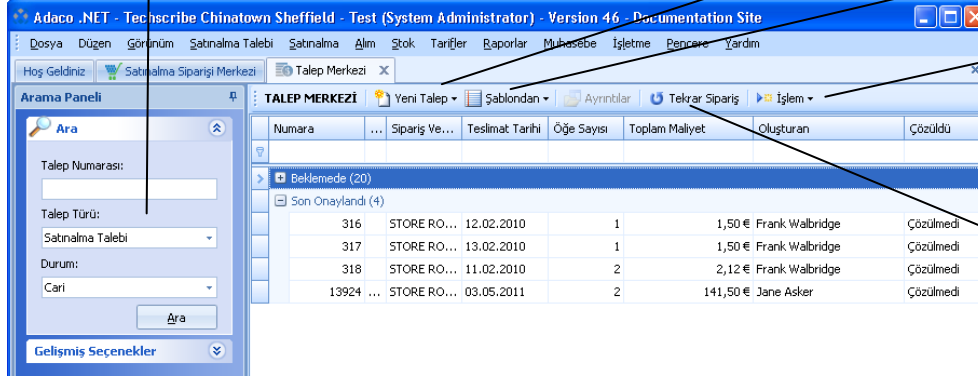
Adaco .NET - Techscribe Chinatown Sheffield - Test (System Administrator) - Version 46 - Documentation Site

Dosya Düzen Görünüm Satınalma Talebi Satınalma Alım Stok Tarifler Raporlar Muhasebe İşletme Pencere Yardım

Hoş Geldiniz | Satınalma Siparişi Merkezi | Talep Merkezi

Arama Paneli

Ara

Talep Numarası:

Talep Türü:
Satınalma Talebi

Durum:
Cari

Ara

Gelişmiş Seçenekler

TALEP MERKEZİ | Yeni Talep | Şablondan | Ayrıntılar | Tekrar Sipariş | İşlem

| Numara | ... | Sipariş Ve... | Teslimat Tarihi | Öğe Sayısı | Toplam Maliyet | Oluşturan | Çözüldü |
|---|---|---|---|---|---|---|---|
| Beklemede (20) | | | | | | | |
| Son Onaylandı (4) | | | | | | | |
| 316 | | STORE RO... | 12.02.2010 | 1 | 1,50 € | Frank Walbridge | Çözülmedi |
| 317 | | STORE RO... | 13.02.2010 | 1 | 1,50 € | Frank Walbridge | Çözülmedi |
| 318 | | STORE RO... | 11.02.2010 | 2 | 2,12 € | Frank Walbridge | Çözülmedi |
| 13924 | ... | STORE RO... | 03.05.2011 | 2 | 141,50 € | Jane Asker | Çözülmedi |